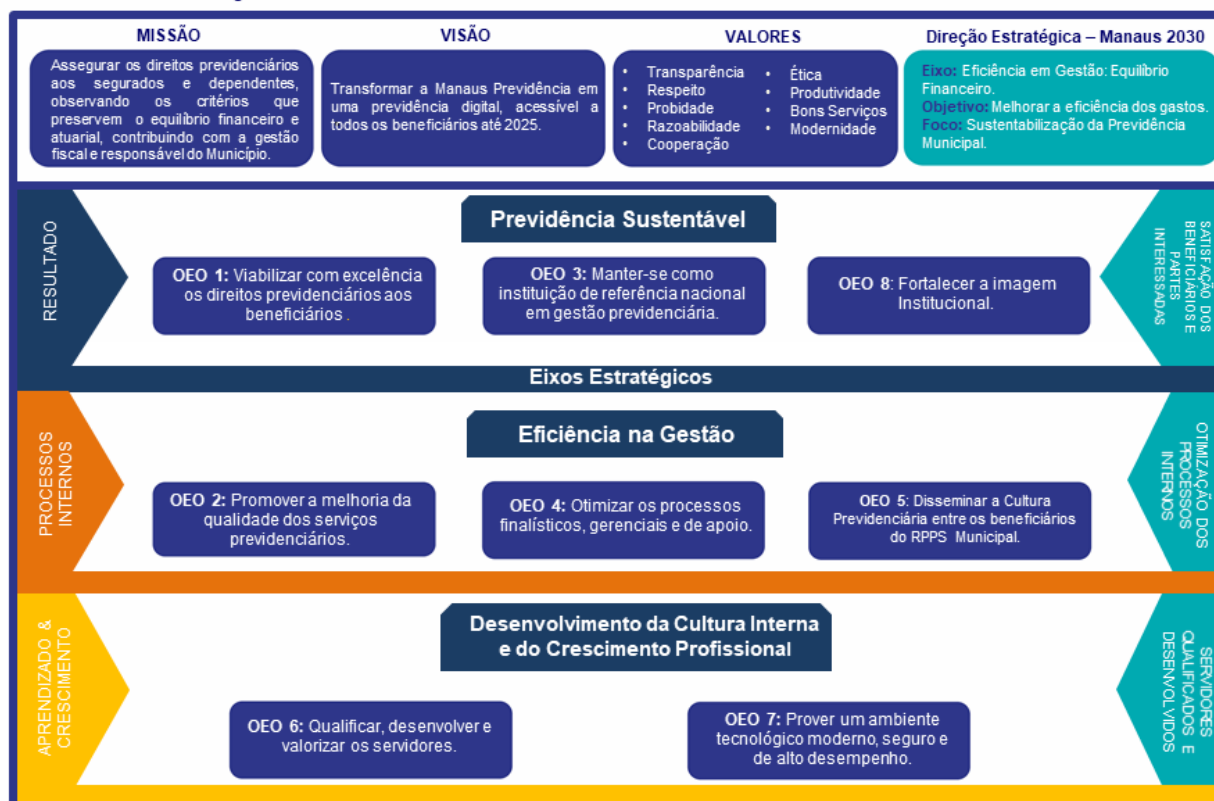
MISSÃO

Assegurar os direitos previdenciários aos segurados e dependentes, observando os critérios que preservem o equilíbrio financeiro e atuarial, contribuindo com a gestão fiscal e responsável do Município.

VISÃO

Transformar a Manaus Previdência em uma previdência digital, acessível a todos os beneficiários até 2025.

VALORES

- Transparência
- Respeito
- Probidade
- Razoabilidade
- Cooperação
- Ética
- Produtividade
- Bons Serviços
- Modernidade

Direção Estratégica – Manaus 2030

Eixo: Eficiência em Gestão: Equilíbrio Financeiro.
Objetivo: Melhorar a eficiência dos gastos.
Foco: Sustentabilização da Previdência Municipal.

RESULTADO

Previdência Sustentável

OEO 1: Viabilizar com excelência os direitos previdenciários aos beneficiários .

OEO 3: Manter-se como instituição de referência nacional em gestão previdenciária.

OEO 8: Fortalecer a imagem Institucional.

SATISFAÇÃO DOS BENEFICIÁRIOS E PARTES INTERESSADAS

Eixos Estratégicos

PROCESSOS INTERNOS

Eficiência na Gestão

OEO 2: Promover a melhoria da qualidade dos serviços previdenciários.

OEO 4: Otimizar os processos finalísticos, gerenciais e de apoio.

OEO 5: Disseminar a Cultura Previdenciária entre os beneficiários do RPPS Municipal.

OTIMIZAÇÃO DOS PROCESSOS INTERNOS

APRENDIZADO & CRESCIMENTO

Desenvolvimento da Cultura Interna e do Crescimento Profissional

OEO 6: Qualificar, desenvolver e valorizar os servidores.

OEO 7: Prover um ambiente tecnológico moderno, seguro e de alto desempenho.

SERVIDORES QUALIFICADOS E DESENVOLVIDOS